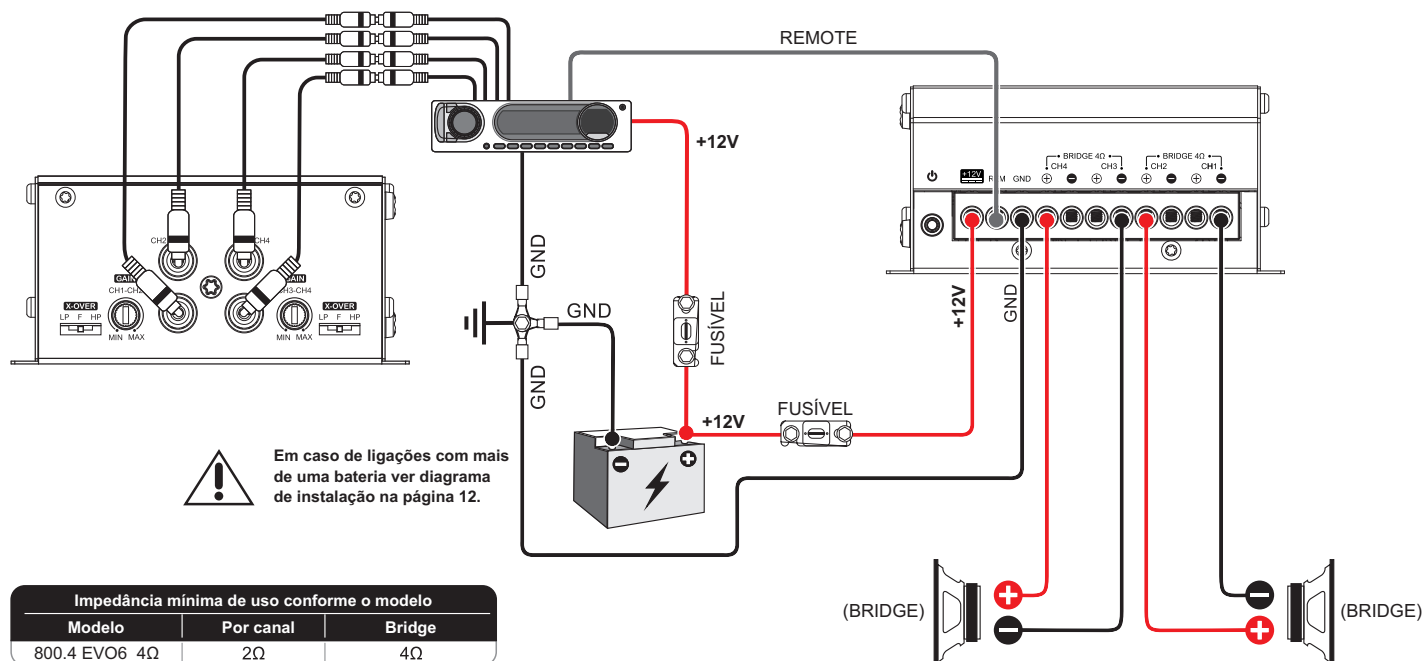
REMOTE

+12V

CH2

CH4

GAIN

CH1-CH2

GAIN

CH3-CH4

X-OVER

LP F HP

MIN MAX

MIN MAX

X-OVER

LP F HP

GND

GND

GND

FUSÍVEL

+12V

FUSÍVEL

+12V

REM

GND

BRIDGE 4Ω

CH4

CH3

BRIDGE 4Ω

CH2

CH1

+12V

GND

Em caso de ligações com mais de uma bateria ver diagrama de instalação na página 12.

(BRIDGE)

(BRIDGE)

| Impedância mínima de uso conforme o modelo | | |
|---|---|---|
| Modelo | Por canal | Bridge |
| 800.4 EVO6 4Ω | 2Ω | 4Ω |